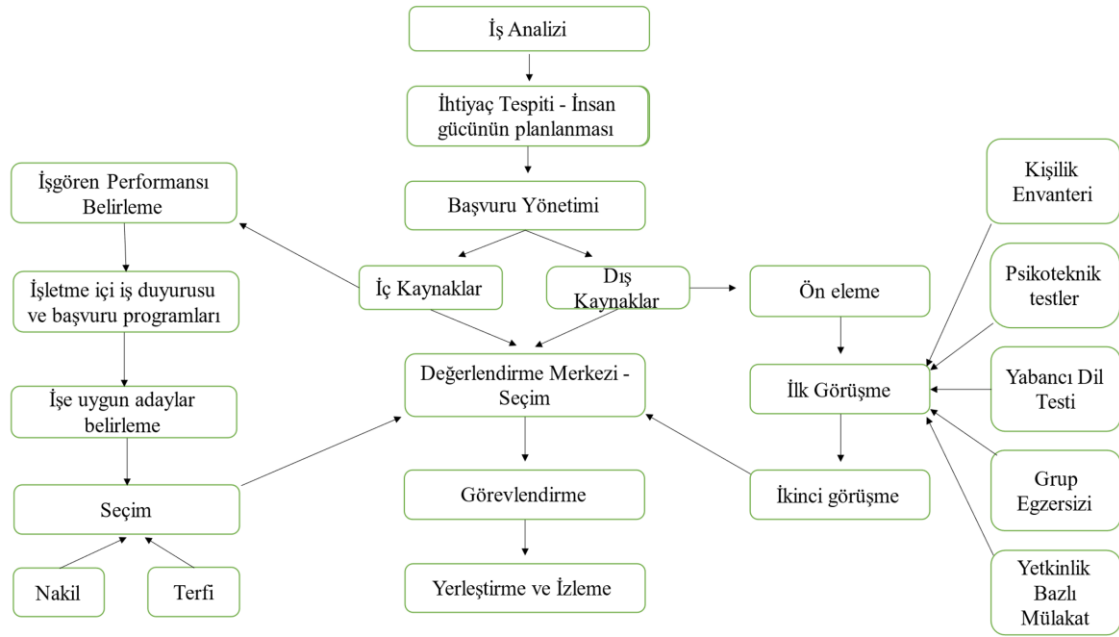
İş Analizi

İhtiyaç Tespiti - İnsan gücünün planlanması

Başvuru Yönetimi

İç Kaynaklar

Dış Kaynaklar

İşgören Performansı Belirleme

İşletme içi iş duyurusu ve başvuru programları

İşe uygun adaylar belirleme

Seçim

Nakil

Terfi

Değerlendirme Merkezi - Seçim

Görevlendirme

Yerleştirme ve İzleme

Ön eleme

İlk Görüşme

İkinci görüşme

Kişilik Envanteri

Psikoteknik testler

Yabancı Dil Testi

Grup Egzersizi

Yetkinlik Bazlı Mülakat